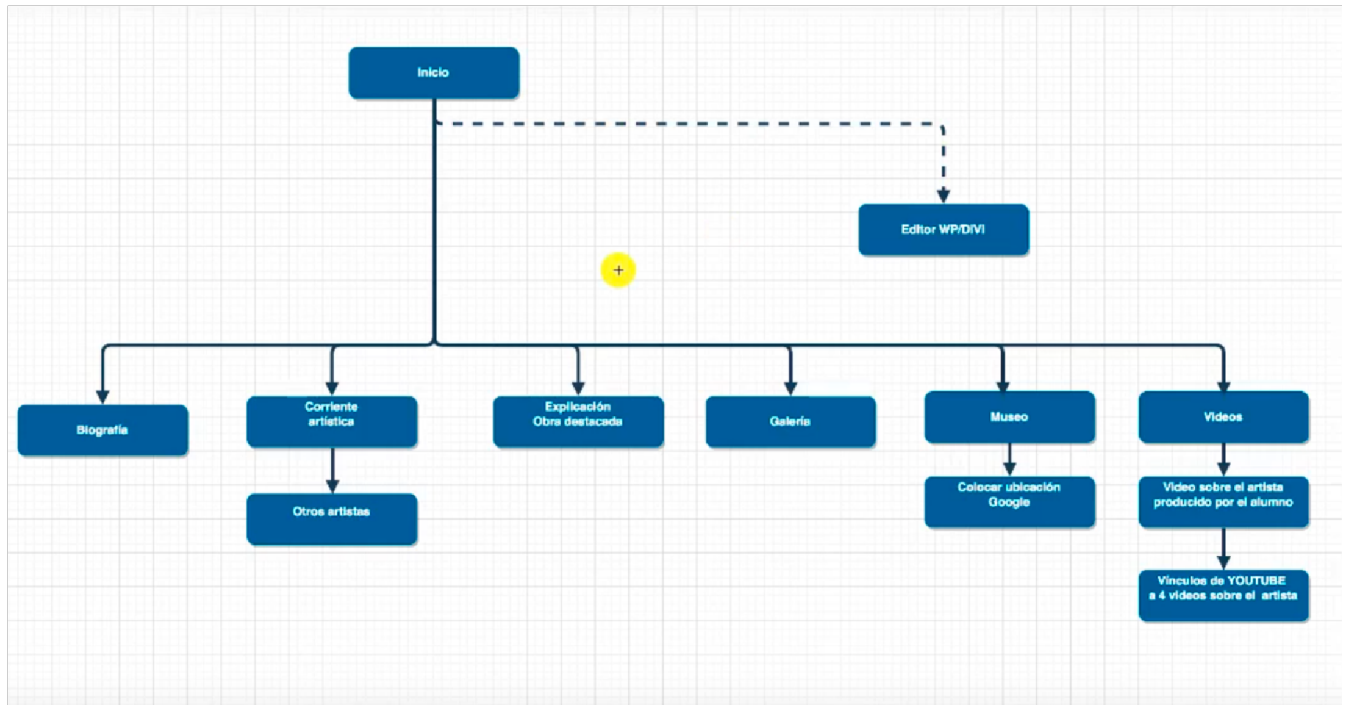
Inicio

Editor WP/DIVI

Biografía

Corriente artística

Otros artistas

Explicación Obra destacada

Galería

Museo

Colocar ubicación Google

Videos

Video sobre el artista producido por el alumno

Vínculos de YOUTUBE a 4 videos sobre el artista